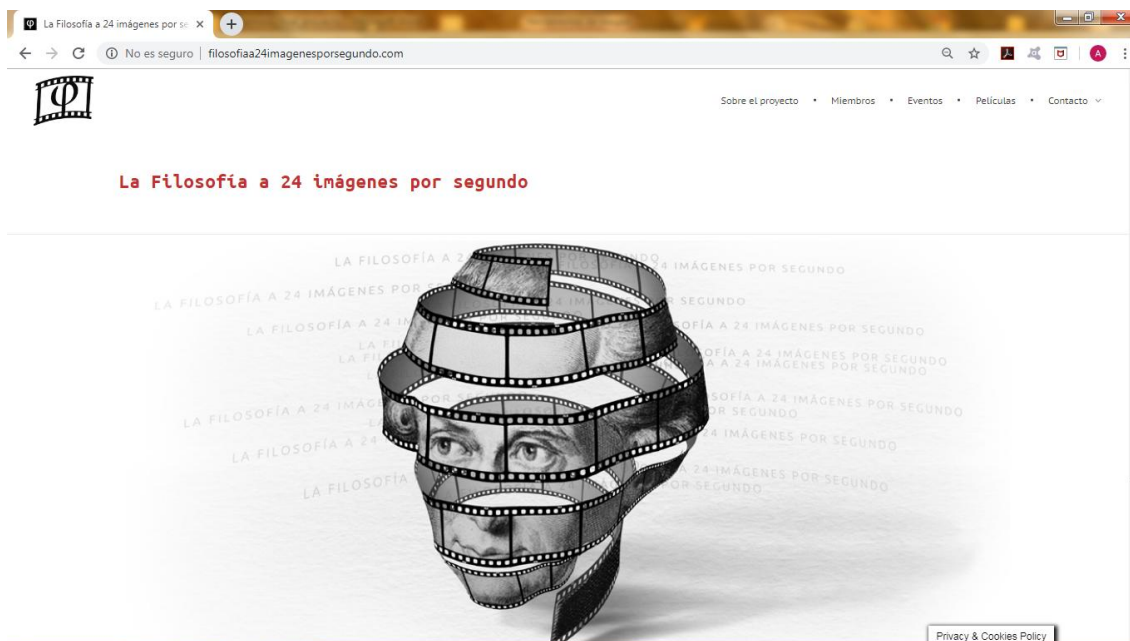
La Filosofía a 24 imágenes por se

No es seguro | filosofiaa24imagenesporsegundo.com

φ

Sobre el proyecto • Miembros • Eventos • Películas • Contacto

La Filosofía a 24 imágenes por segundo

LA FILOSOFÍA A 24 IMÁGENES POR SEGUNDO
LA FILOSOFÍA A 24 IMÁGENES POR SEGUNDO
LA FILOSOFÍA A 24 IMÁGENES POR SEGUNDO
LA FILOSOFÍA A 24 IMÁGENES POR SEGUNDO
LA FILOSOFÍA A 24 IMÁGENES POR SEGUNDO
LA FILOSOFÍA A 24 IMÁGENES POR SEGUNDO
LA FILOSOFÍA A 24 IMÁGENES POR SEGUNDO
LA FILOSOFÍA A 24 IMÁGENES POR SEGUNDO

Privacy & Cookies Policy